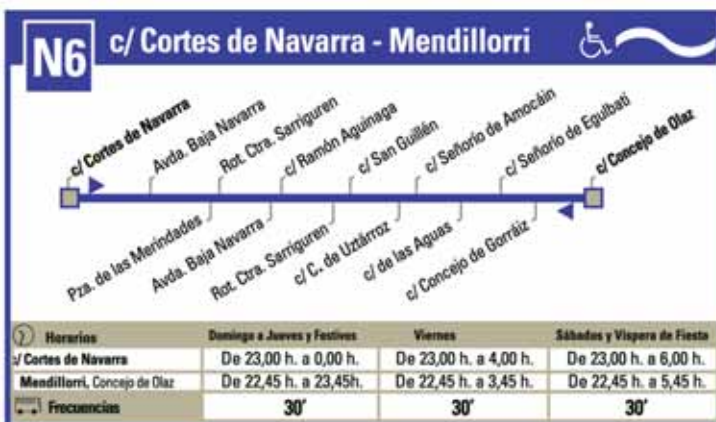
N6 c/ Cortes de Navarra - Mendillorri

c/ Cortes de Navarra
Avda. Baja Navarra
Rot. Ctra. Sarriguren
c/ Ramón Aguinaga
c/ San Guillén
c/ Señorío de Amocáin
c/ Señorío de Egulbati
c/ Concejo de Olaz

Pza. de las Merindades
Avda. Baja Navarra
Rot. Ctra. Sarriguren
c/ C. de Uztárroz
c/ de las Aguas
c/ Concejo de Gorráiz

| Horarios | Domingo a Jueves y Festivos | Viernes | Sábados y Víspera de Fiesta |
|---|---|---|---|
| c/ Cortes de Navarra | De 23,00 h. a 0,00 h. | De 23,00 h. a 4,00 h. | De 23,00 h. a 6,00 h. |
| Mendillorri, Concejo de Olaz | De 22,45 h. a 23,45h. | De 22,45 h. a 3,45 h. | De 22,45 h. a 5,45 h. |
| Frecuencias | 30' | 30' | 30' |